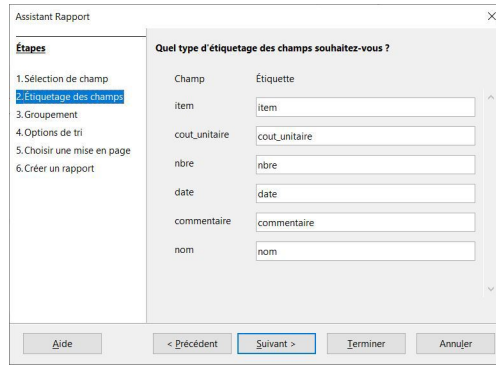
Assistant Rapport

×

Étapes

1. Sélection de champ
2. Étiquetage des champs
3. Groupement
4. Options de tri
5. Choisir une mise en page
6. Créer un rapport

Quel type d'étiquetage des champs souhaitez-vous ?

| Champ | Étiquette |
|---|---|
| item | item |
| cout_unitaire | cout_unitaire |
| nbre | nbre |
| date | date |
| commentaire | commentaire |
| nom | nom |

Aide

< Précédent

Suivant >

Terminer

Annuler